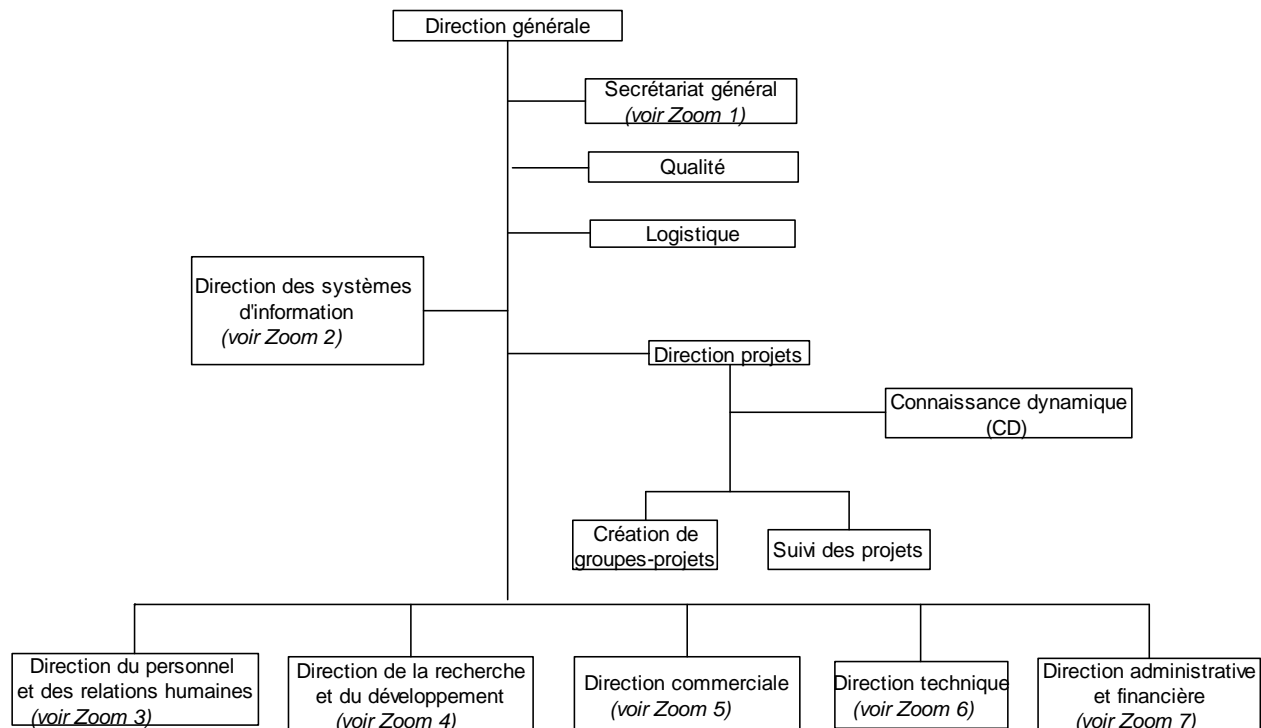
Direction générale

Secrétariat général
*(voir Zoom 1)*

Qualité

Logistique

Direction des systèmes d'information
*(voir Zoom 2)*

Direction projets

Connaissance dynamique (CD)

Création de groupes-projets

Suivi des projets

Direction du personnel et des relations humaines
*(voir Zoom 3)*

Direction de la recherche et du développement
*(voir Zoom 4)*

Direction commerciale
*(voir Zoom 5)*

Direction technique
*(voir Zoom 6)*

Direction administrative et financière
*(voir Zoom 7)*